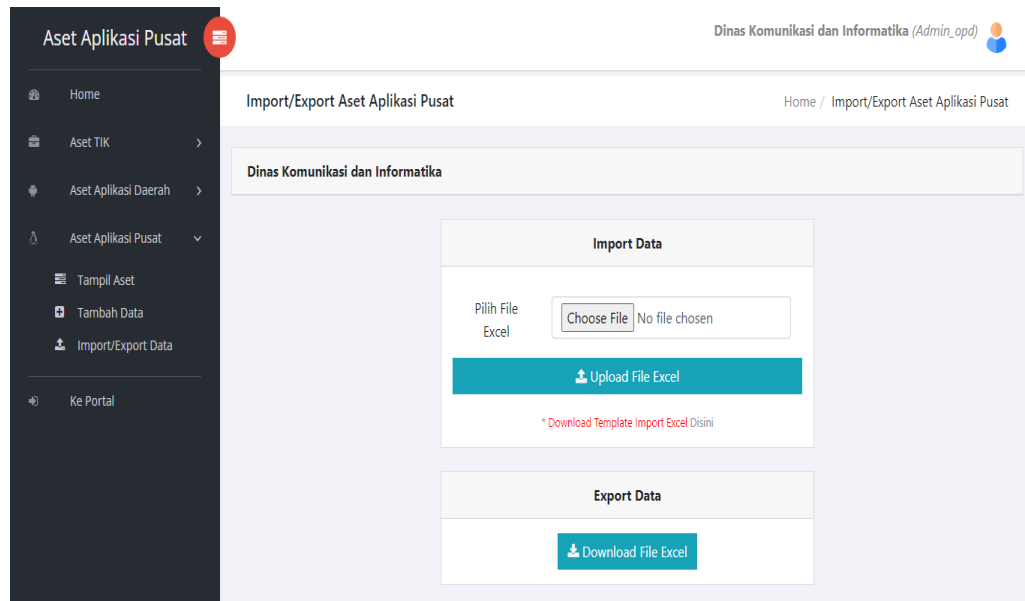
Aset Aplikasi Pusat

Home

Aset TIK

Aset Aplikasi Daerah

Aset Aplikasi Pusat

Tampil Aset

Tambah Data

Import/Export Data

Ke Portal

Dinas Komunikasi dan Informatika (Admin_opd)

Import/Export Aset Aplikasi Pusat

Home / Import/Export Aset Aplikasi Pusat

Dinas Komunikasi dan Informatika

Import Data

Pilih File Excel

Choose File No file chosen

Upload File Excel

* Download Template Import Excel Disini

Export Data

Download File Excel